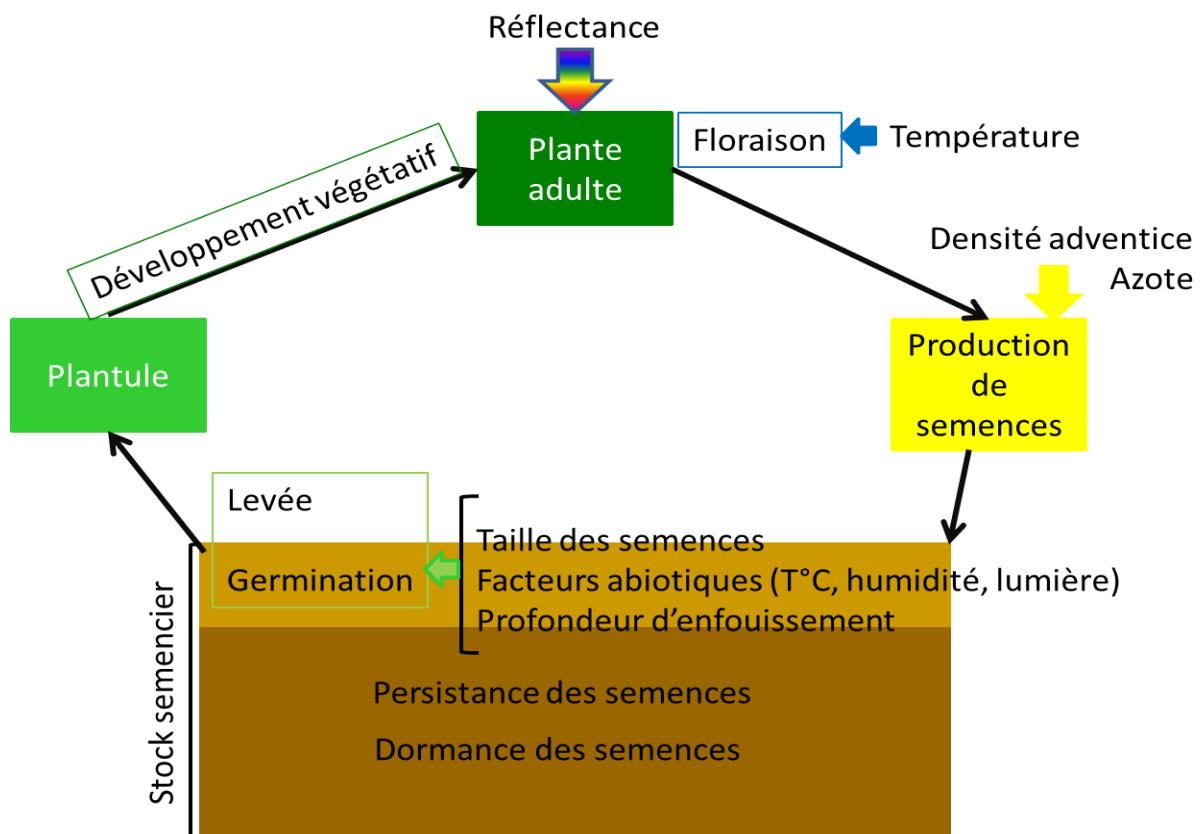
Réflectance

Plante adulte

Floraison

Température

Développement végétatif

Densité adventice
Azote

Production de semences

Plantule

Levée

Germination

Taille des semences
Facteurs abiotiques (T°C, humidité, lumière)
Profondeur d'enfouissement

Persistance des semences

Dormance des semences

Stock semencier